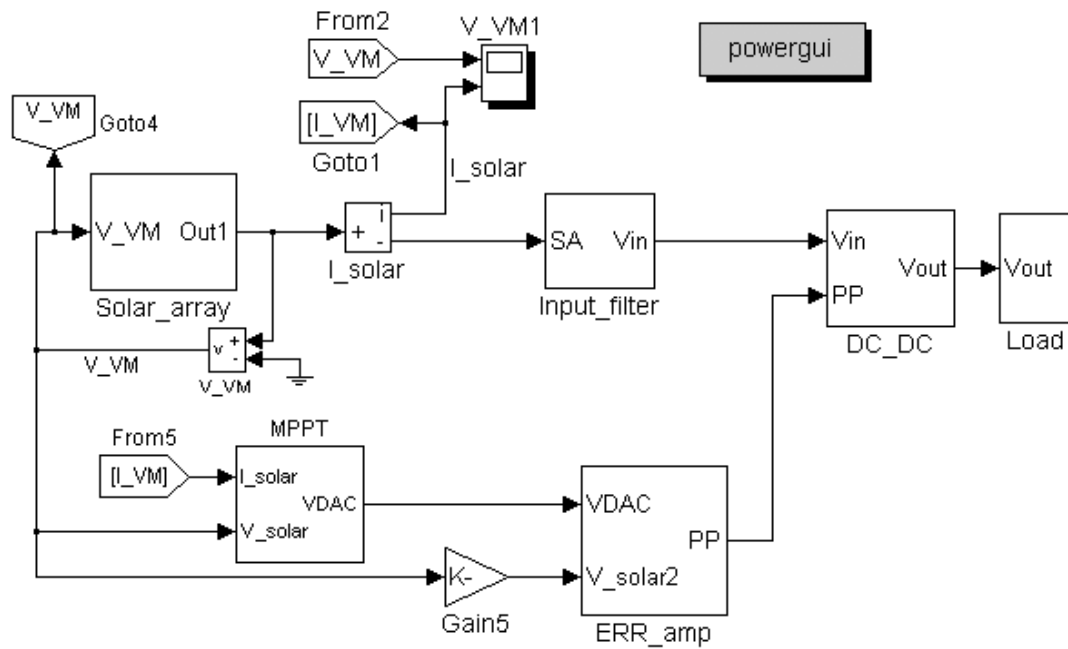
From2
V_VM1
powergui
V_VM
V_VM
Goto4
[I_VM]
Goto1
I_solar
V_VM Out1
Solar_array
+ - i
I_solar
SA Vin
Input_filter
Vin
PP
Vout
DC_DC
Vout
Load
v + -
V_VM
V_VM
From5
[I_VM]
MPPT
I_solar
VDAC
V_solar
VDAC
PP
V_solar2
ERR_amp
K-
Gain5